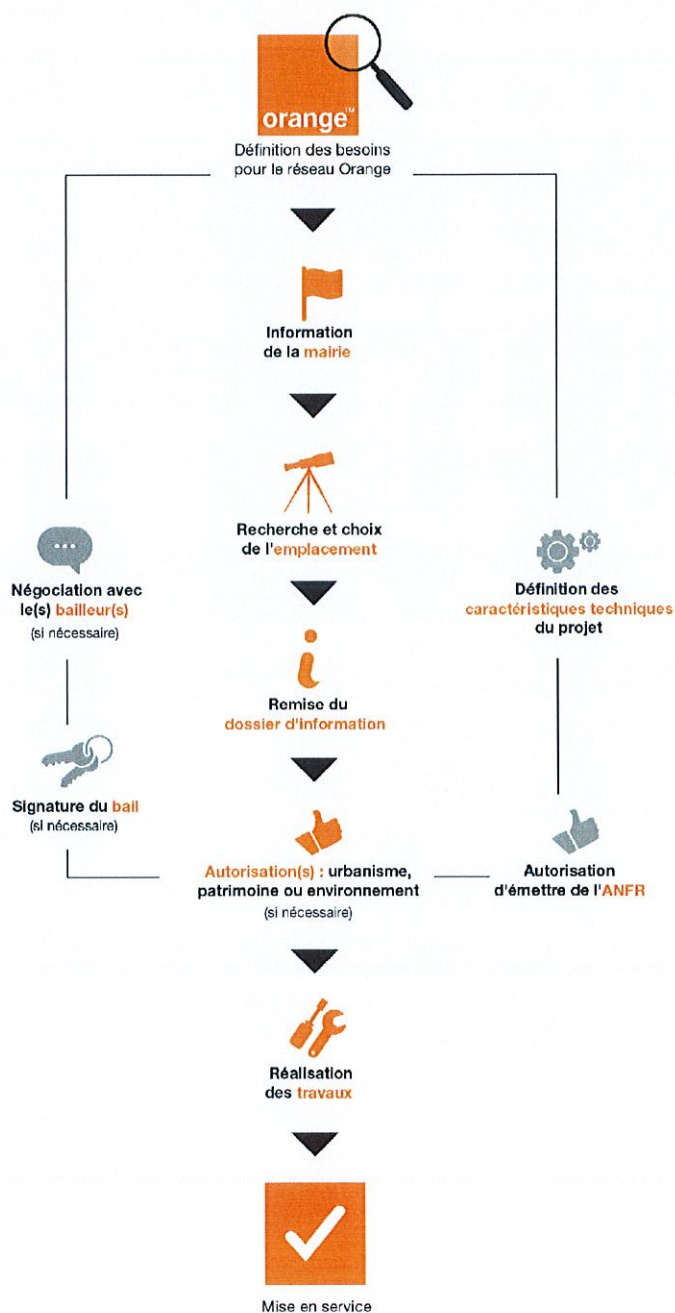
orange™

Définition des besoins pour le réseau Orange

Information de la mairie

Recherche et choix de l'emplacement

Négociation avec le(s) bailleur(s) (si nécessaire)

Définition des caractéristiques techniques du projet

Remise du dossier d'information

Signature du bail (si nécessaire)

Autorisation(s) : urbanisme, patrimoine ou environnement (si nécessaire)

Autorisation d'émettre de l'ANFR

Réalisation des travaux

Mise en service